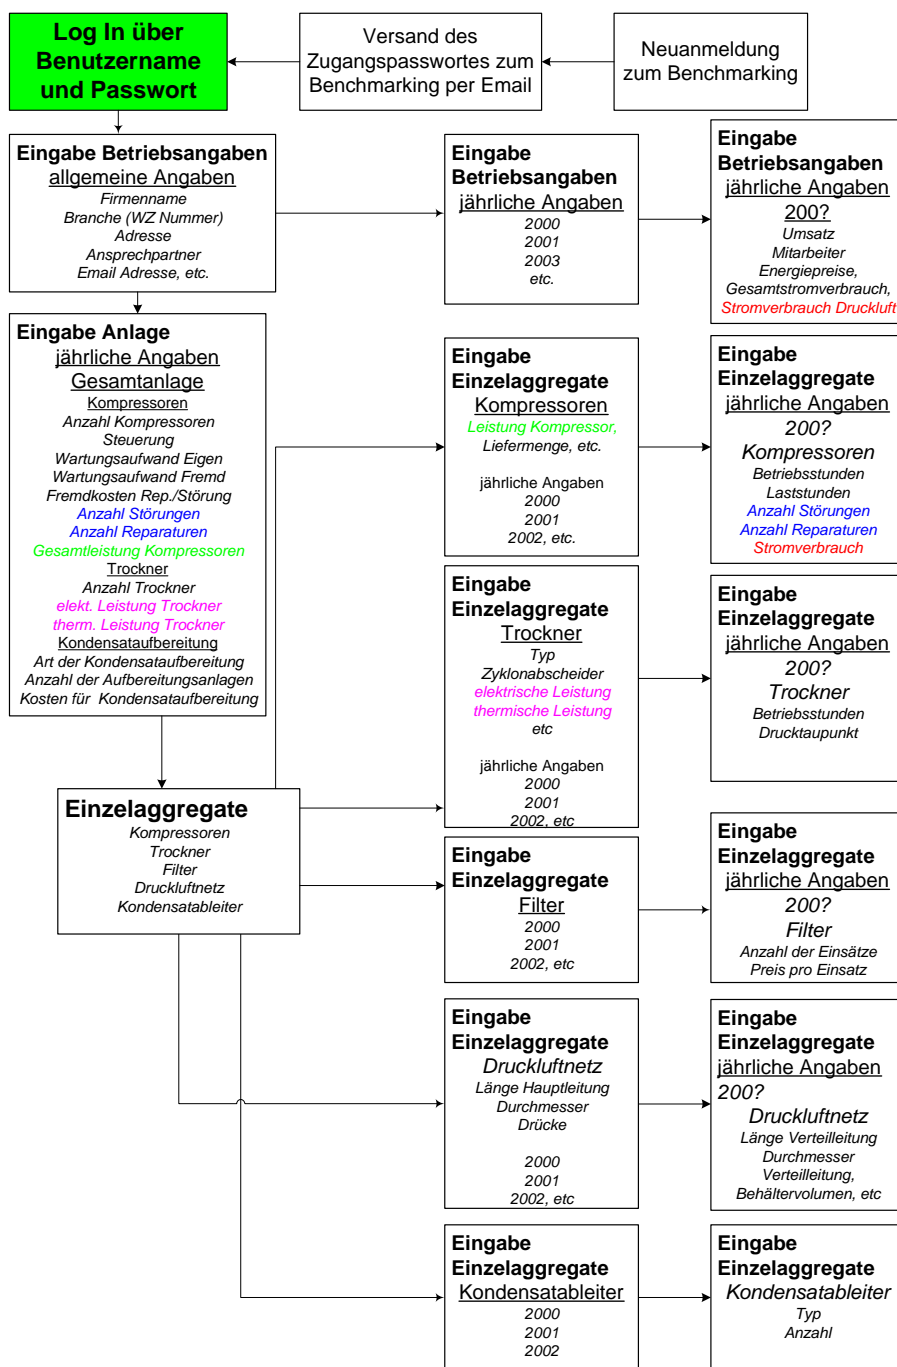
Log In über Benutzername und Passwort

Versand des Zugangspasswortes zum Benchmarking per Email

Neuanmeldung zum Benchmarking

Eingabe Betriebsangaben
allgemeine Angaben
Firmenname
Branche (WZ Nummer)
Adresse
Ansprechpartner
Email Adresse, etc.

Eingabe Betriebsangaben
jährliche Angaben
2000
2001
2003
etc.

Eingabe Betriebsangaben
jährliche Angaben
200?
Umsatz
Mitarbeiter
Energiepreise,
Gesamtstromverbrauch,
Stromverbrauch Druckluft

Eingabe Anlage
jährliche Angaben
Gesamtanlage
Kompressoren
Anzahl Kompressoren
Steuerung
Wartungsaufwand Eigen
Wartungsaufwand Fremd
Fremdkosten Rep./Störung
Anzahl Störungen
Anzahl Reparaturen
Gesamtleistung Kompressoren
Trockner
Anzahl Trockner
elekt. Leistung Trockner
therm. Leistung Trockner
Kondensataufbereitung
Art der Kondensataufbereitung
Anzahl der Aufbereitungsanlagen
Kosten für Kondensataufbereitung

Eingabe Einzelaggregate
Kompressoren
Leistung Kompressor,
Liefermenge, etc.

jährliche Angaben
2000
2001
2002, etc.

Eingabe Einzelaggregate
jährliche Angaben
200?
Kompressoren
Betriebsstunden
Laststunden
Anzahl Störungen
Anzahl Reparaturen
Stromverbrauch

Eingabe Einzelaggregate
Trockner
Typ
Zyklonabscheider
elektrische Leistung
thermische Leistung
etc

jährliche Angaben
2000
2001
2002, etc

Eingabe Einzelaggregate
jährliche Angaben
200?
Trockner
Betriebsstunden
Drucktaupunkt

Einzelaggregate
Kompressoren
Trockner
Filter
Druckluftnetz
Kondensatableiter

Eingabe Einzelaggregate
Filter
2000
2001
2002, etc

Eingabe Einzelaggregate
jährliche Angaben
200?
Filter
Anzahl der Einsätze
Preis pro Einsatz

Eingabe Einzelaggregate
Druckluftnetz
Länge Hauptleitung
Durchmesser
Drücke

2000
2001
2002, etc

Eingabe Einzelaggregate
jährliche Angaben
200?
Druckluftnetz
Länge Verteilleitung
Durchmesser
Verteilleitung,
Behältervolumen, etc

Eingabe Einzelaggregate
Kondensatableiter
2000
2001
2002

Eingabe Einzelaggregate
Kondensatableiter
Typ
Anzahl